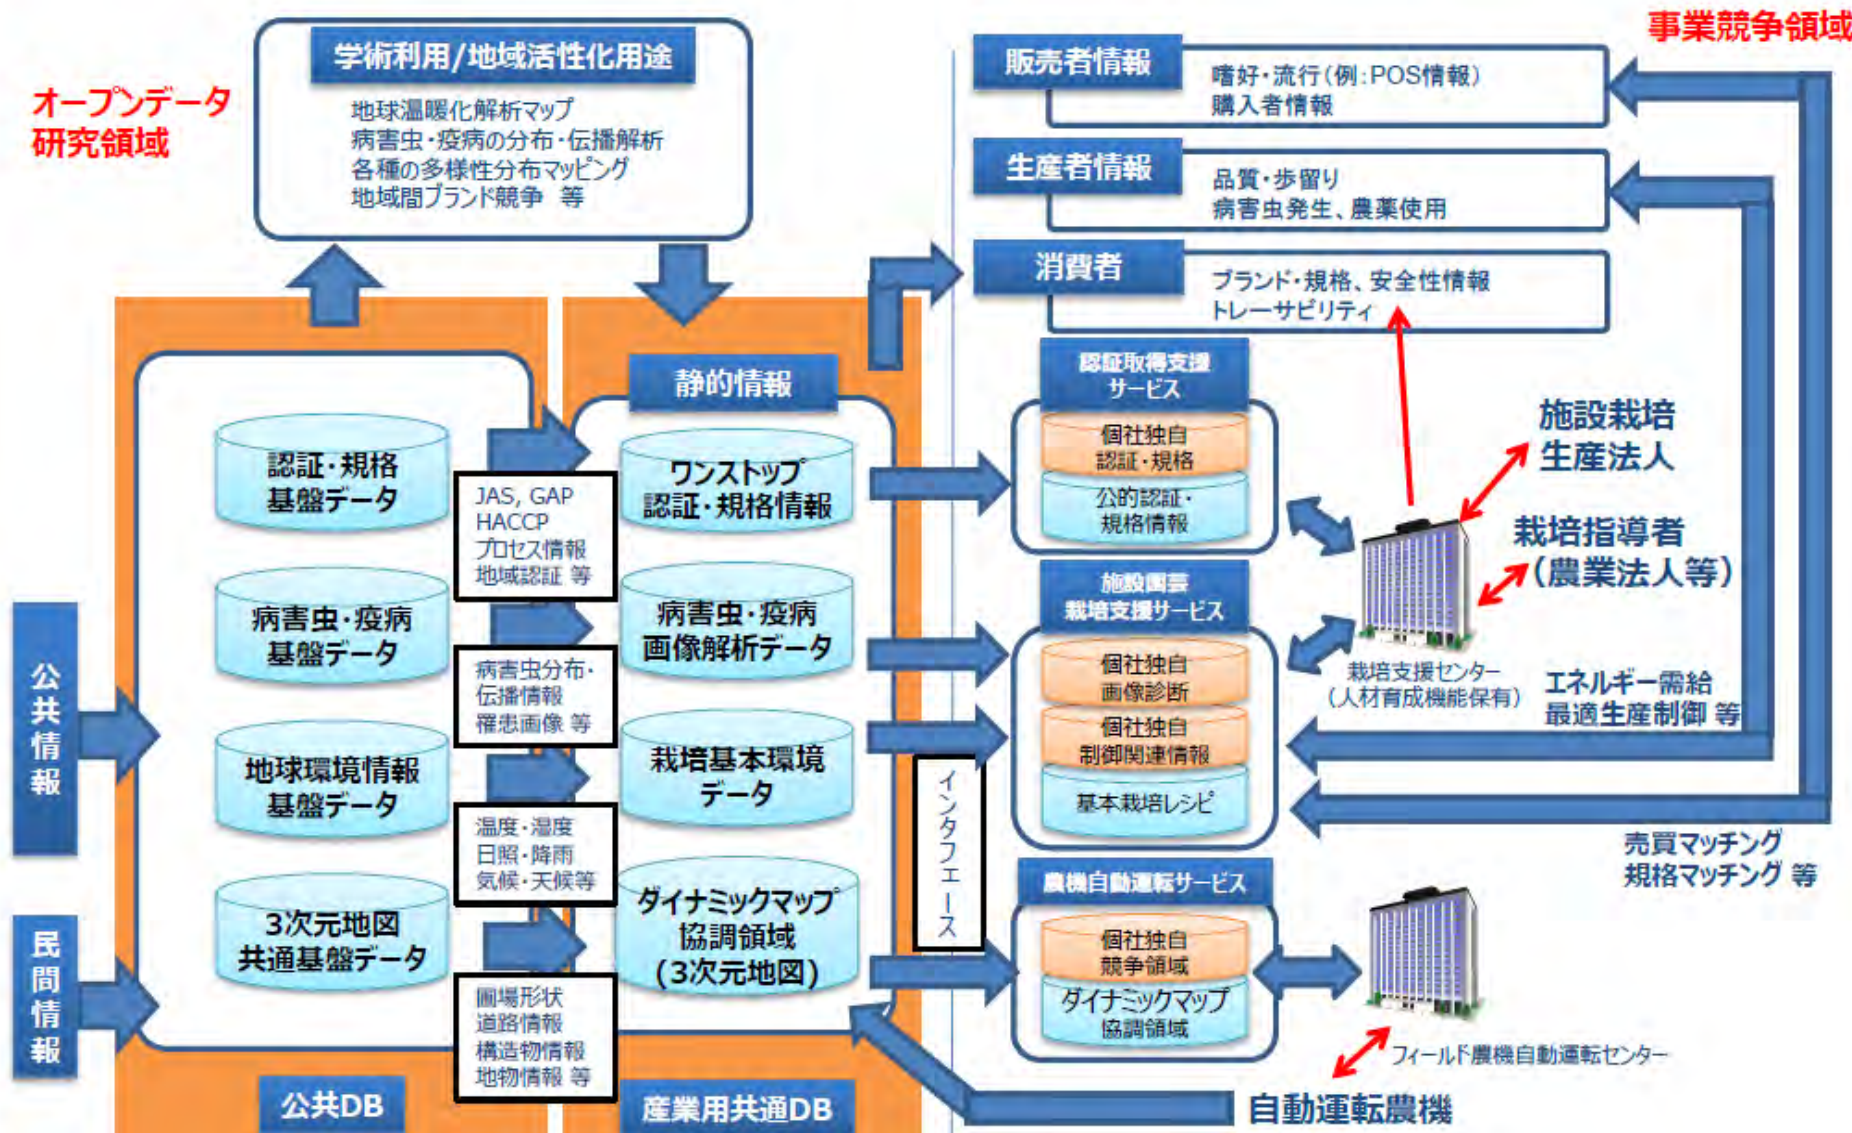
事業競争領域

オープンデータ
研究領域

学術利用/地域活性化用途
地球温暖化解析マップ
病害虫・疫病の分布・伝播解析
各種の多様性分布マッピング
地域間ブランド競争　等

販売者情報
嗜好・流行（例:POS情報）
購入者情報

生産者情報
品質・歩留り
病害虫発生、農薬使用

消費者
ブランド・規格、安全性情報
トレーサビリティ

公共情報

民間情報

認証・規格
基盤データ

JAS, GAP
HACCP
プロセス情報
地域認証 等

病害虫・疫病
基盤データ

病害虫分布・
伝播情報
罹患画像 等

地球環境情報
基盤データ

温度・湿度
日照・降雨
気候・天候等

3次元地図
共通基盤データ

圃場形状
道路情報
構造物情報
地物情報 等

公共DB

静的情報

ワンストップ
認証・規格情報

病害虫・疫病
画像解析データ

栽培基本環境
データ

ダイナミックマップ
協調領域
（3次元地図）

産業用共通DB

インタフェース

認証取得支援
サービス
個社独自
認証・規格
公的認証・
規格情報

施設園芸
栽培支援サービス
個社独自
画像診断
個社独自
制御関連情報
基本栽培レシピ

農機自動運転サービス
個社独自
競争領域
ダイナミックマップ
協調領域

施設栽培
生産法人

栽培指導者
（農業法人等）

栽培支援センター
（人材育成機能保有）

エネルギー需給
最適生産制御 等

売買マッチング
規格マッチング 等

フィールド農機自動運転センター

自動運転農機